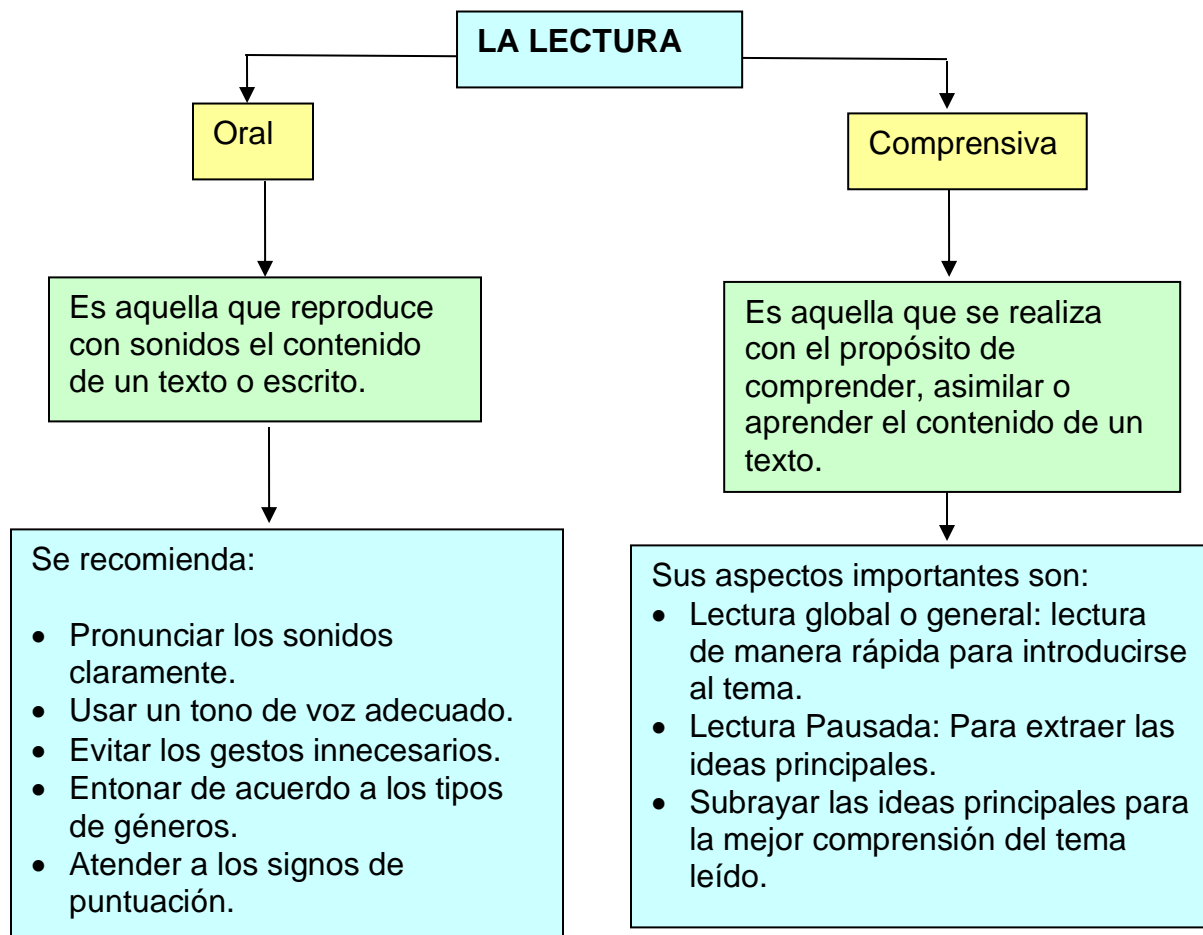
LA LECTURA

Oral

Es aquella que reproduce con sonidos el contenido de un texto o escrito.

Se recomienda:

- Pronunciar los sonidos claramente.
- Usar un tono de voz adecuado.
- Evitar los gestos innecesarios.
- Entonar de acuerdo a los tipos de géneros.
- Atender a los signos de puntuación.

Comprensiva

Es aquella que se realiza con el propósito de comprender, asimilar o aprender el contenido de un texto.

Sus aspectos importantes son:
- Lectura global o general: lectura de manera rápida para introducirse al tema.
- Lectura Pausada: Para extraer las ideas principales.
- Subrayar las ideas principales para la mejor comprensión del tema leído.